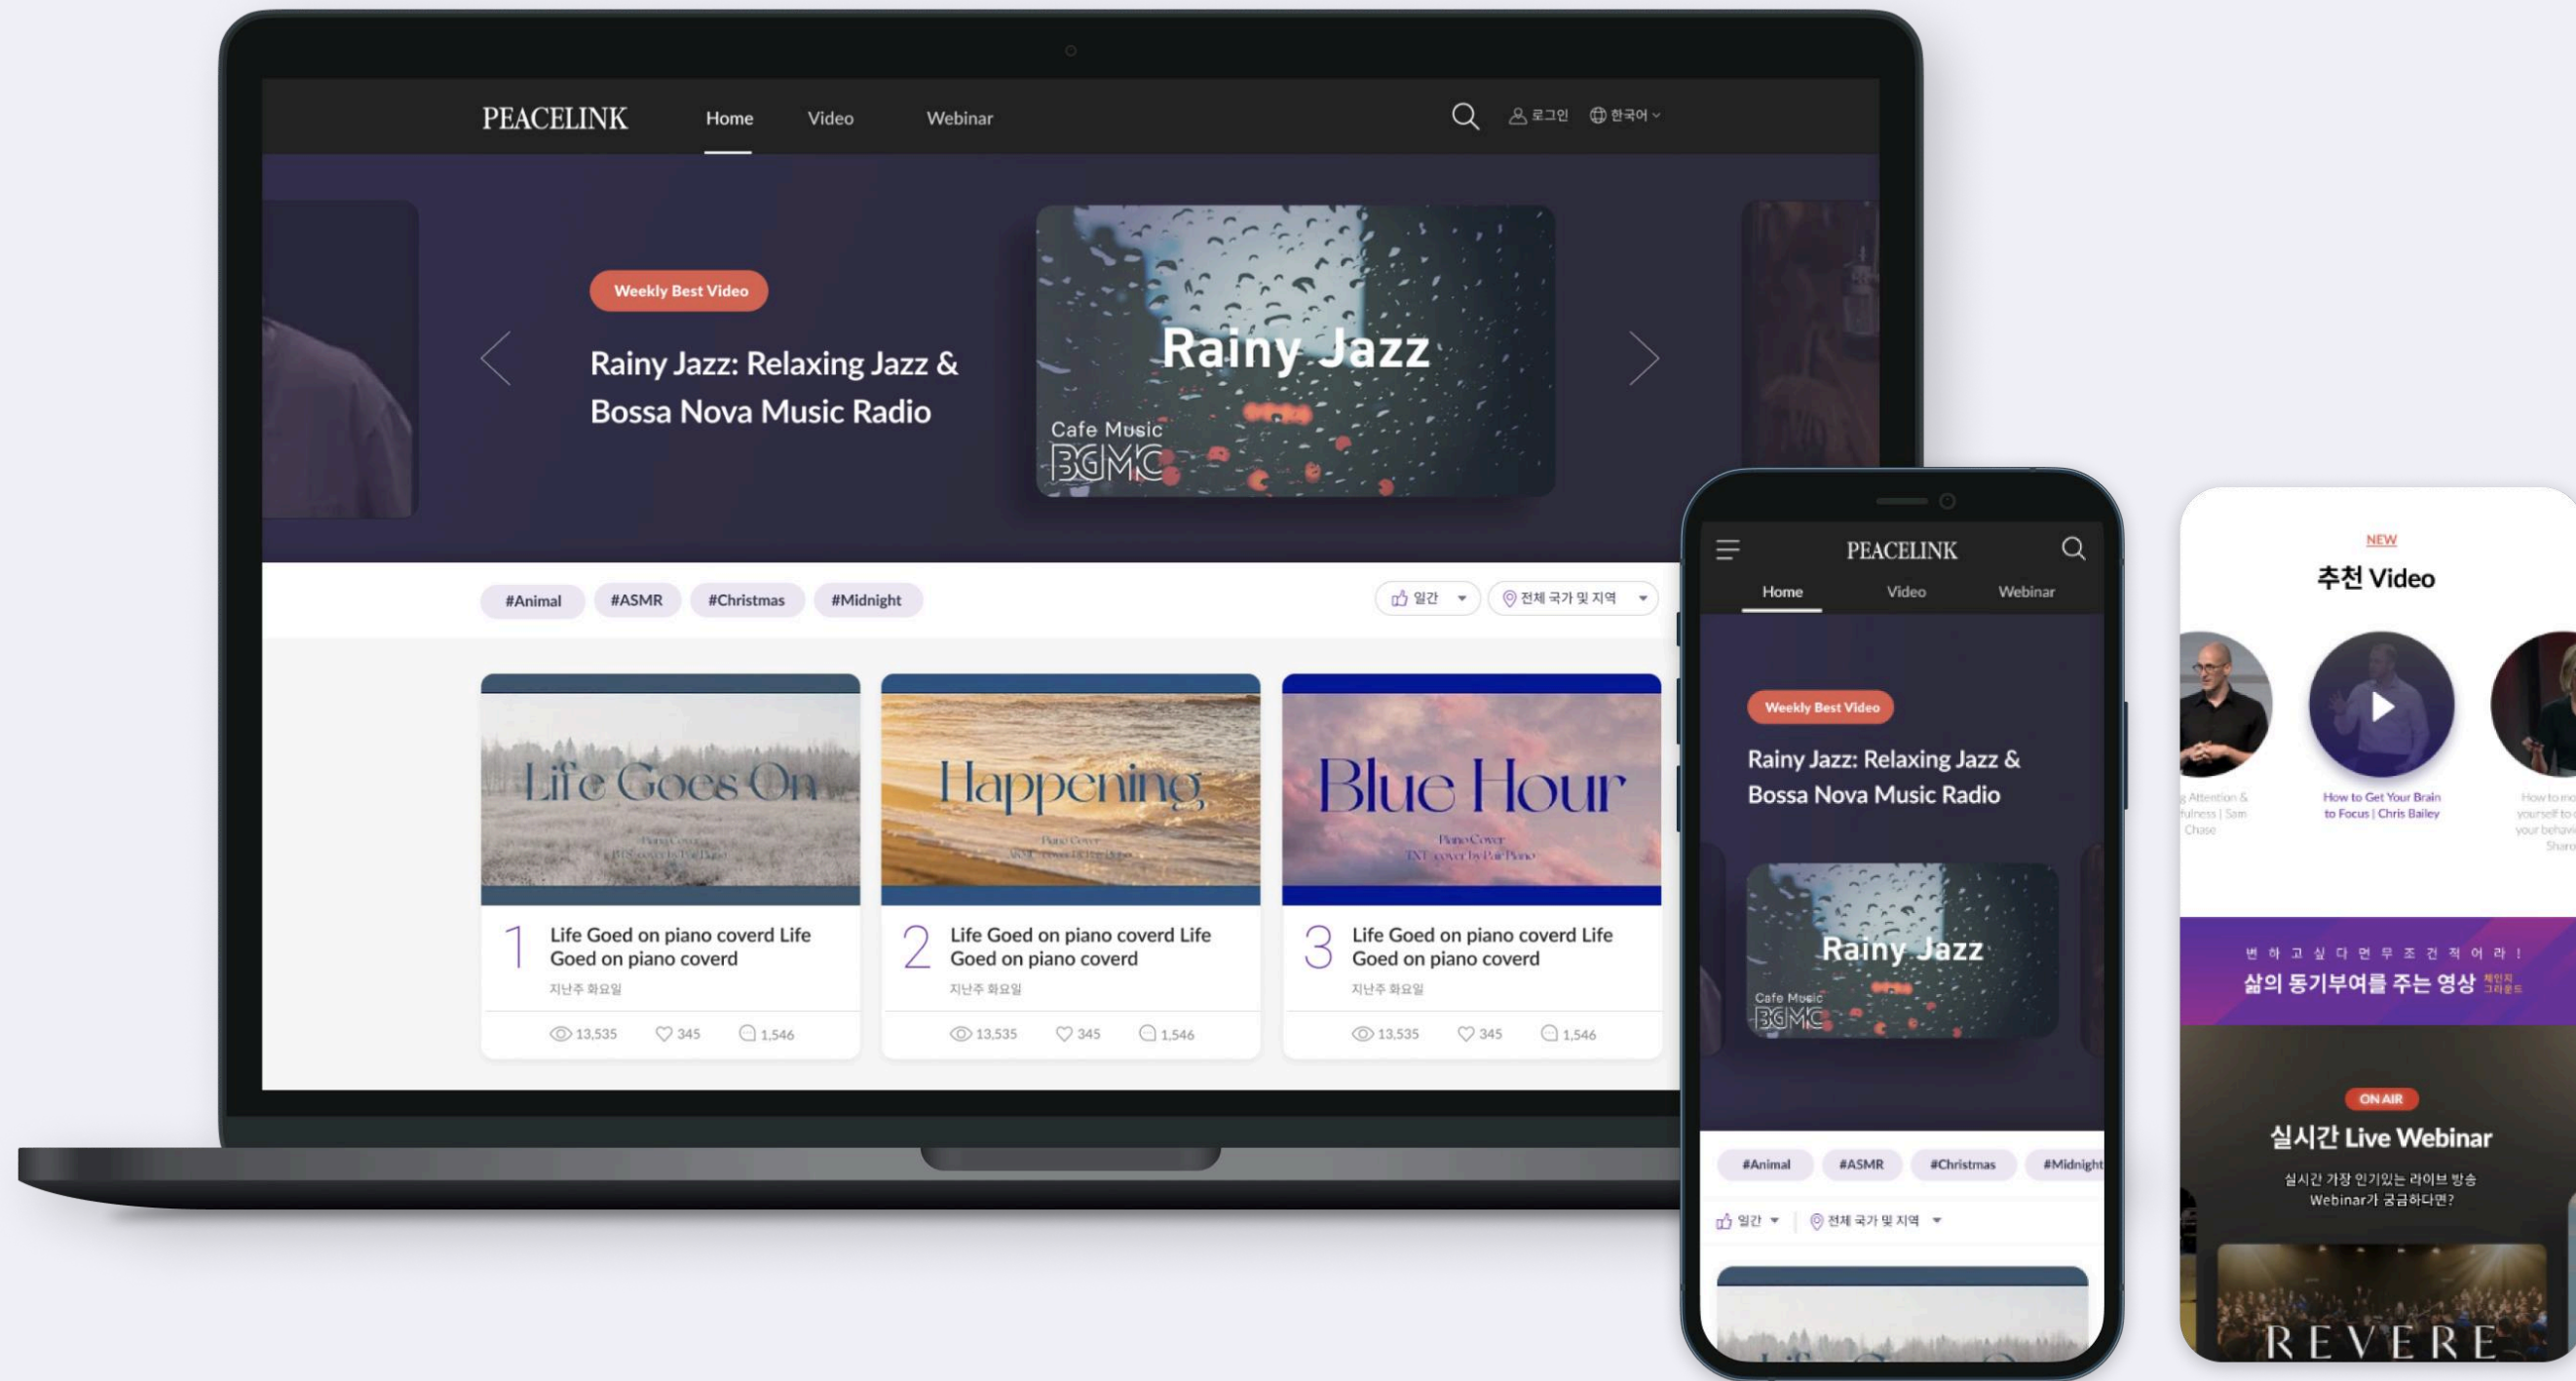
PEACELINK Home Video Webinar 로그인 한국어

Weekly Best Video

Rainy Jazz: Relaxing Jazz & Bossa Nova Music Radio

Rainy Jazz
Cafe Music
BGMC

#Animal #ASMR #Christmas #Midnight

일간 전체 국가 및 지역

Life Goes On

1 Life Goed on piano coverd Life Goed on piano coverd
지난주 화요일
13,535 345 1,546

Happening

2 Life Goed on piano coverd Life Goed on piano coverd
지난주 화요일
13,535 345 1,546

Blue Hour

3 Life Goed on piano coverd Life Goed on piano coverd
지난주 화요일
13,535 345 1,546

PEACELINK
Home Video Webinar

Weekly Best Video

Rainy Jazz: Relaxing Jazz & Bossa Nova Music Radio

Rainy Jazz
Cafe Music
BGMC

#Animal #ASMR #Christmas #Midnight

일간 전체 국가 및 지역

NEW
추천 Video

How to Get Your Brain to Focus | Chris Bailey

변 하 고 싶 다 면 무 조 건 적 어 라 !
삶의 동기부여를 주는 영상

ON AIR
실시간 Live Webinar
실시간 가장 인기있는 라이브 방송
Webinar가 궁금하다면?

REVERE